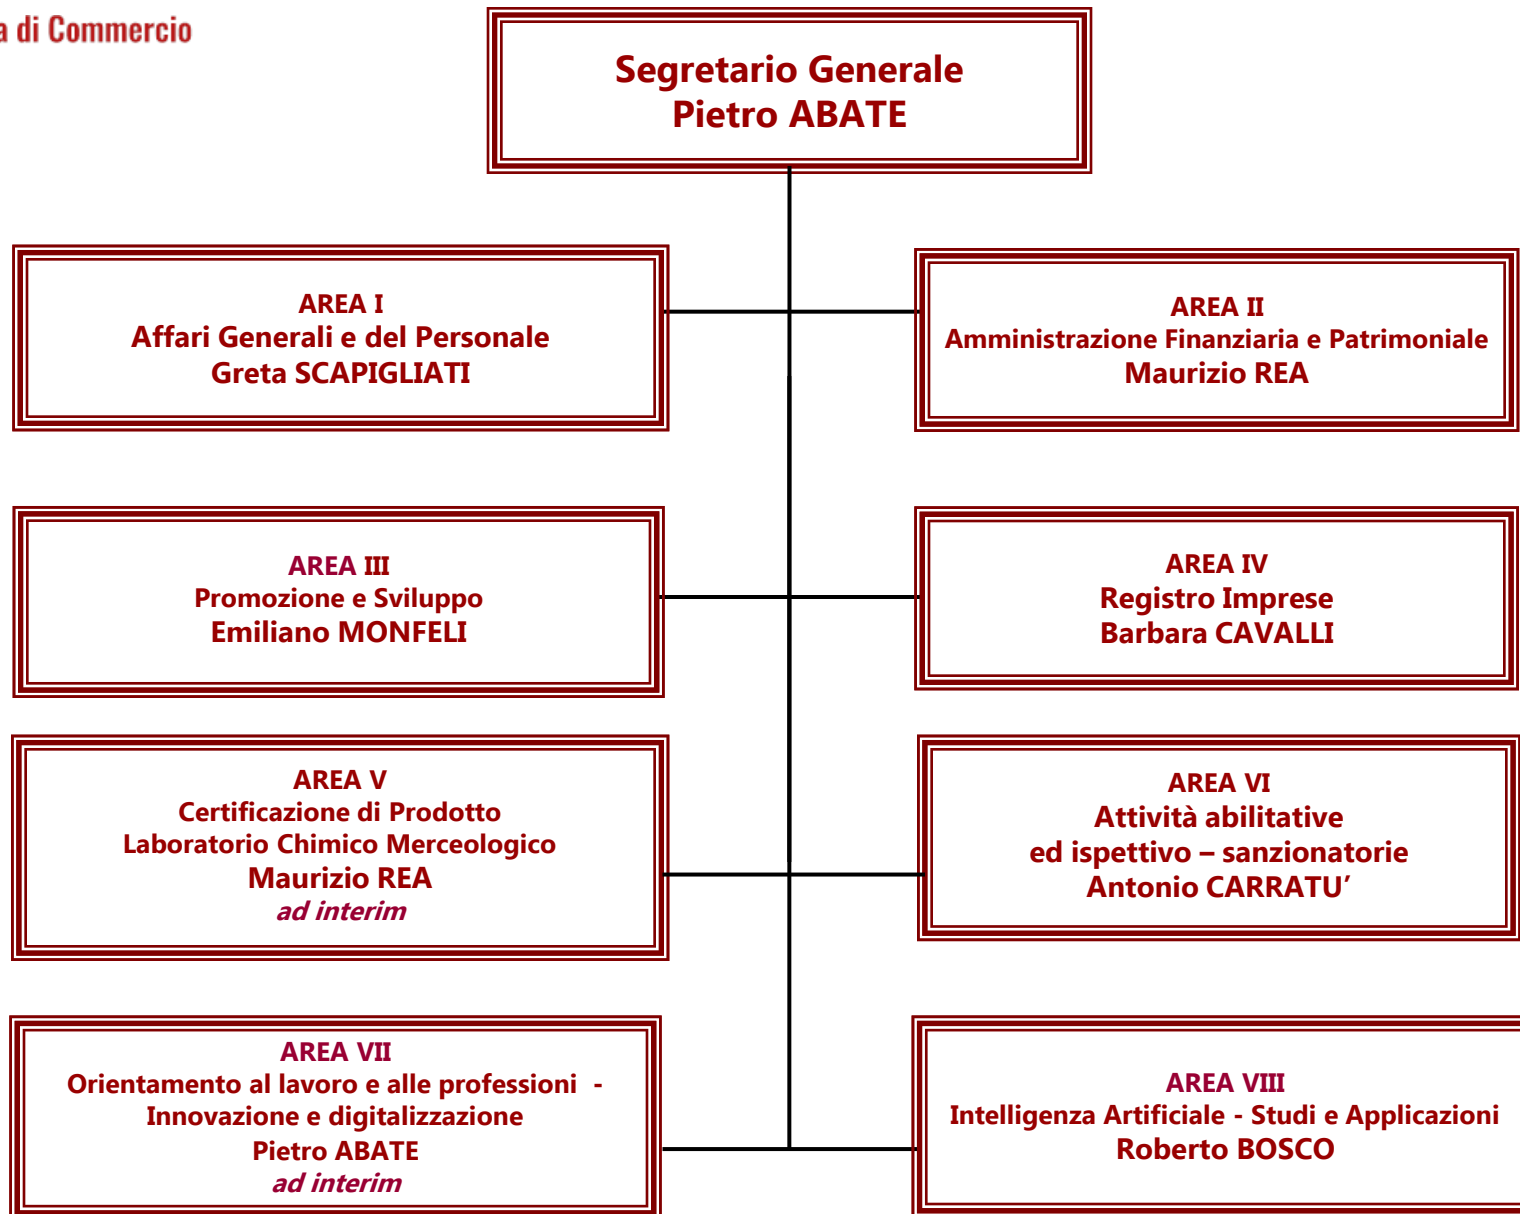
a di Commercio

Segretario Generale
Pietro ABATE

AREA I
Affari Generali e del Personale
Greta SCAPIGLIATI

AREA II
Amministrazione Finanziaria e Patrimoniale
Maurizio REA

AREA III
Promozione e Sviluppo
Emiliano MONFELI

AREA IV
Registro Imprese
Barbara CAVALLI

AREA V
Certificazione di Prodotto
Laboratorio Chimico Merceologico
Maurizio REA
ad interim

AREA VI
Attività abilitative
ed ispettivo – sanzionatorie
Antonio CARRATU'

AREA VII
Orientamento al lavoro e alle professioni -
Innovazione e digitalizzazione
Pietro ABATE
ad interim

AREA VIII
Intelligenza Artificiale - Studi e Applicazioni
Roberto BOSCO